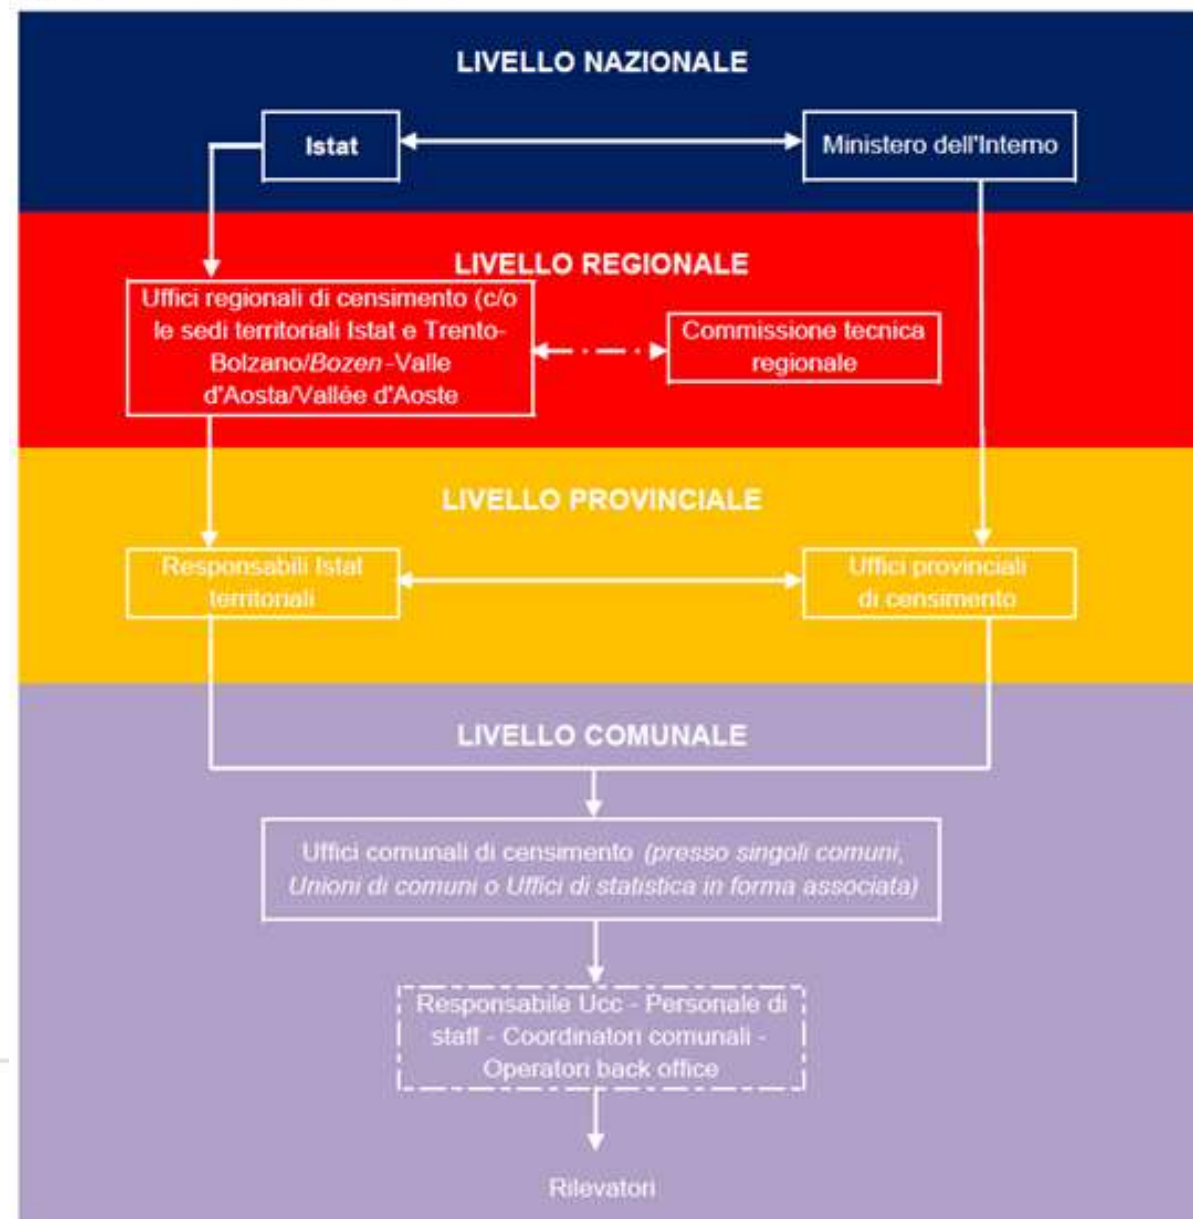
LIVELLO NAZIONALE

Istat

Ministero dell'Interno

LIVELLO REGIONALE

Uffici regionali di censimento (c/o le sedi territoriali Istat e Trento-Bolzano/*Bozen*-Valle d'Aosta/Vallée d'Aoste

Commissione tecnica regionale

LIVELLO PROVINCIALE

Responsabili Istat territoriali

Uffici provinciali di censimento

LIVELLO COMUNALE

Uffici comunali di censimento *(presso singoli comuni, Unioni di comuni o Uffici di statistica in forma associata)*

Responsabile Ucc - Personale di staff - Coordinatori comunali - Operatori back office

Rilevatori